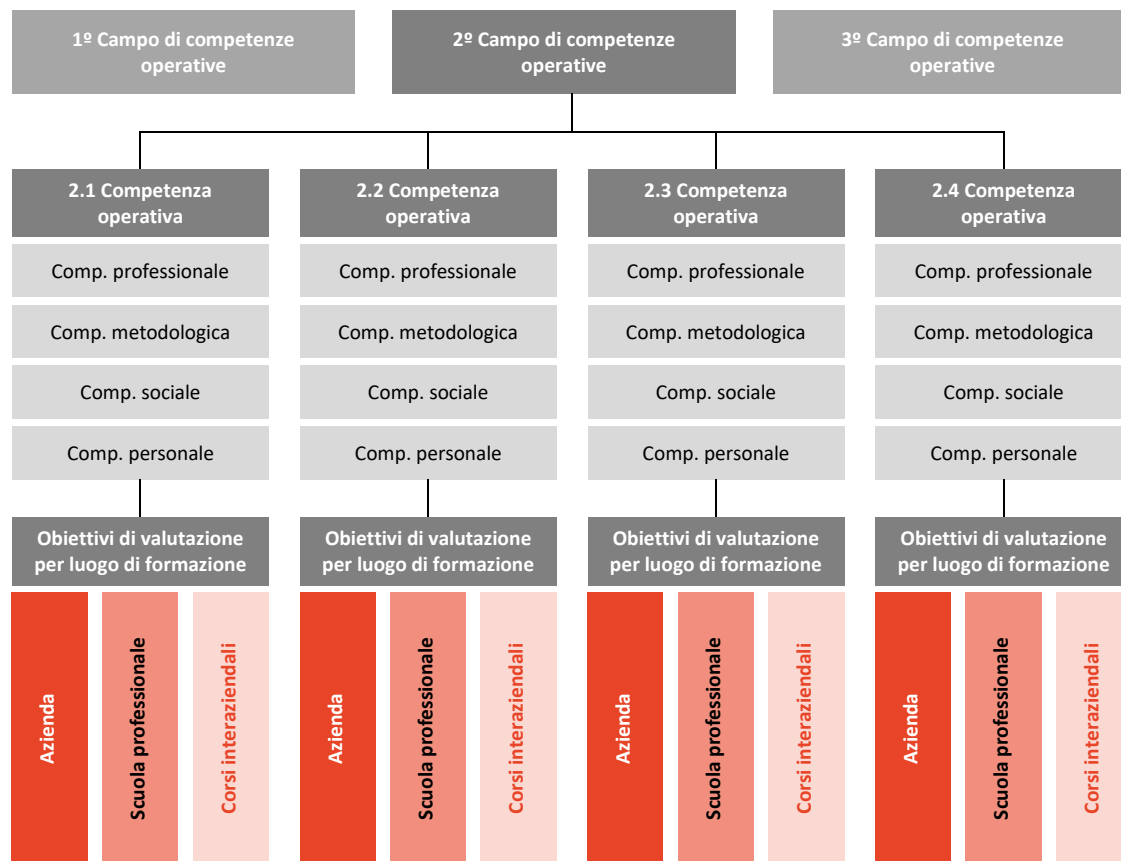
1º Campo di competenze operative

2º Campo di competenze operative

3º Campo di competenze operative

2.1 Competenza operativa

Comp. professionale

Comp. metodologica

Comp. sociale

Comp. personale

Obiettivi di valutazione per luogo di formazione

Azienda

Scuola professionale

Corsi interaziendali

2.2 Competenza operativa

Comp. professionale

Comp. metodologica

Comp. sociale

Comp. personale

Obiettivi di valutazione per luogo di formazione

Azienda

Scuola professionale

Corsi interaziendali

2.3 Competenza operativa

Comp. professionale

Comp. metodologica

Comp. sociale

Comp. personale

Obiettivi di valutazione per luogo di formazione

Azienda

Scuola professionale

Corsi interaziendali

2.4 Competenza operativa

Comp. professionale

Comp. metodologica

Comp. sociale

Comp. personale

Obiettivi di valutazione per luogo di formazione

Azienda

Scuola professionale

Corsi interaziendali